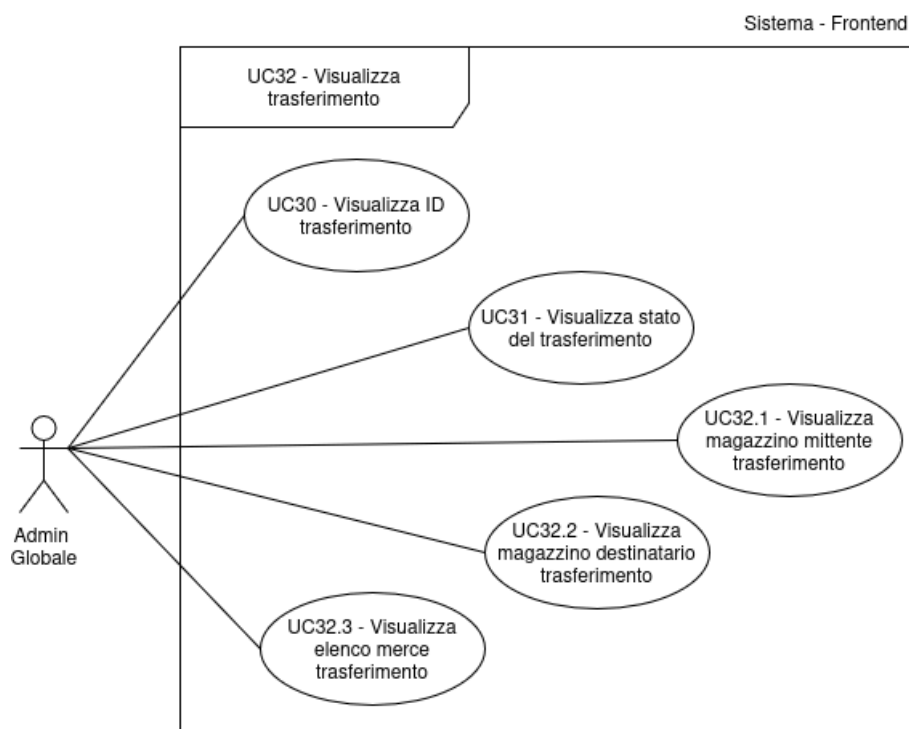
Sistema - Frontend

UC32 - Visualizza trasferimento

UC30 - Visualizza ID trasferimento

UC31 - Visualizza stato del trasferimento

UC32.1 - Visualizza magazzino mittente trasferimento

UC32.2 - Visualizza magazzino destinatario trasferimento

UC32.3 - Visualizza elenco merce trasferimento

Admin Globale